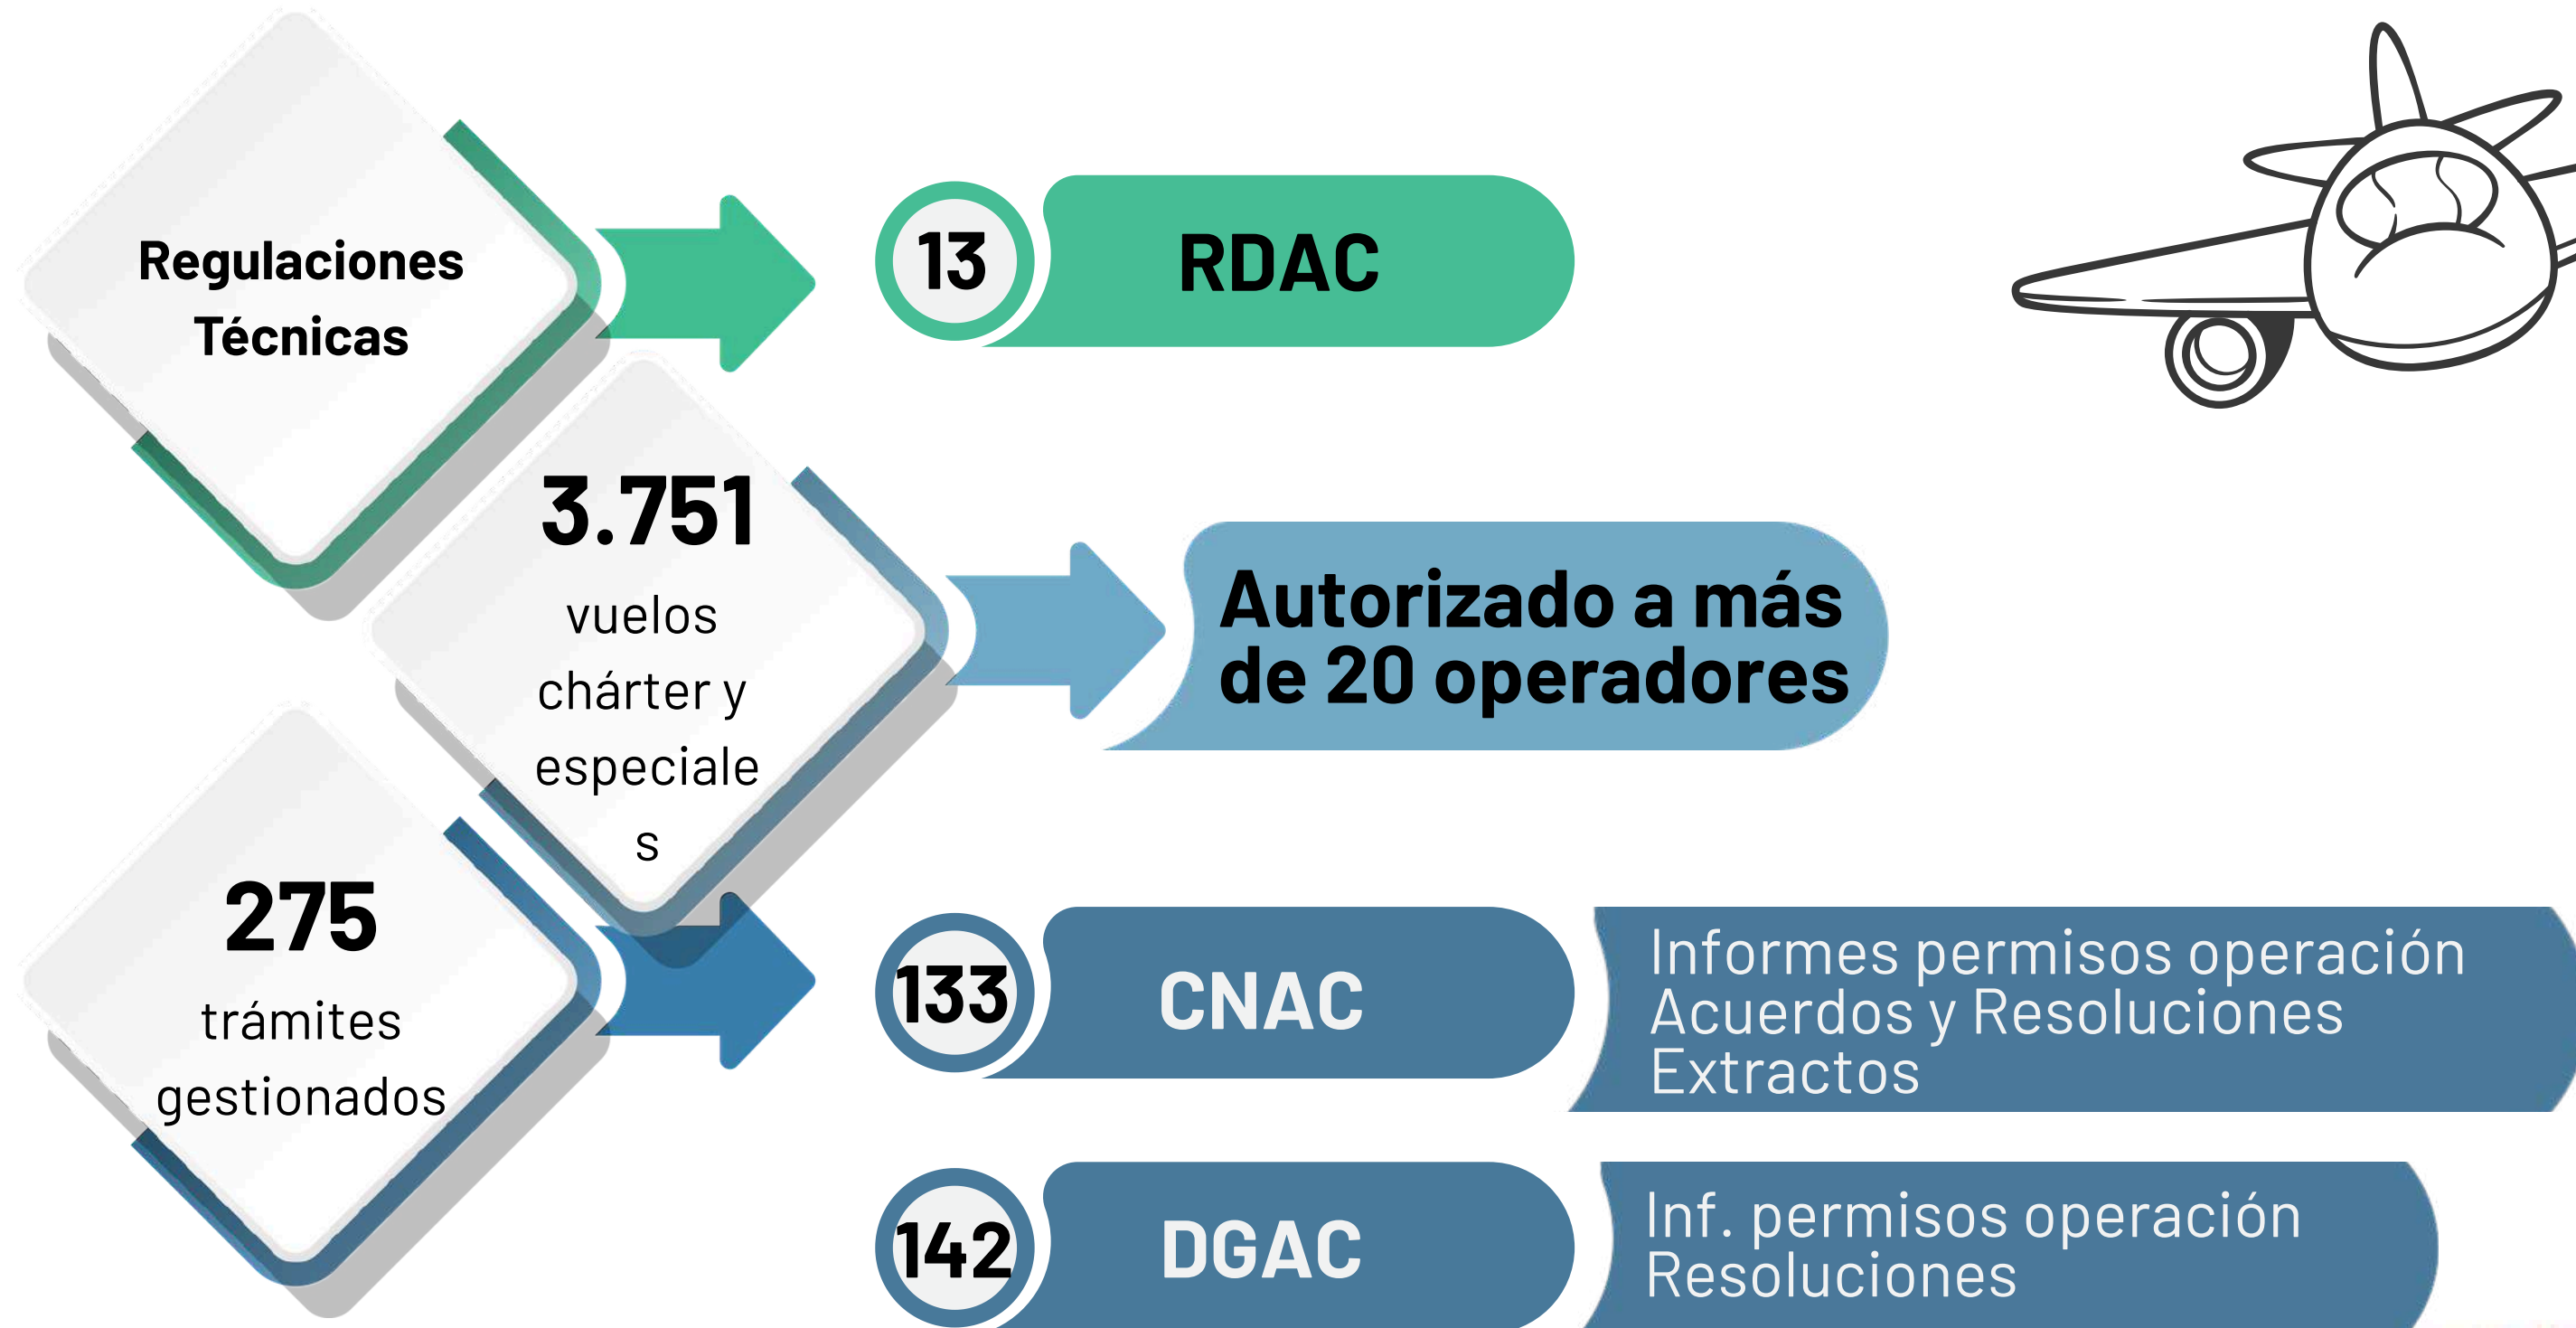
Regulaciones Técnicas

13

RDAC

3.751

vuelos chárter y especiale s

Autorizado a más de 20 operadores

275

trámites gestionados

133

CNAC

Informes permisos operación
Acuerdos y Resoluciones
Extractos

142

DGAC

Inf. permisos operación
Resoluciones